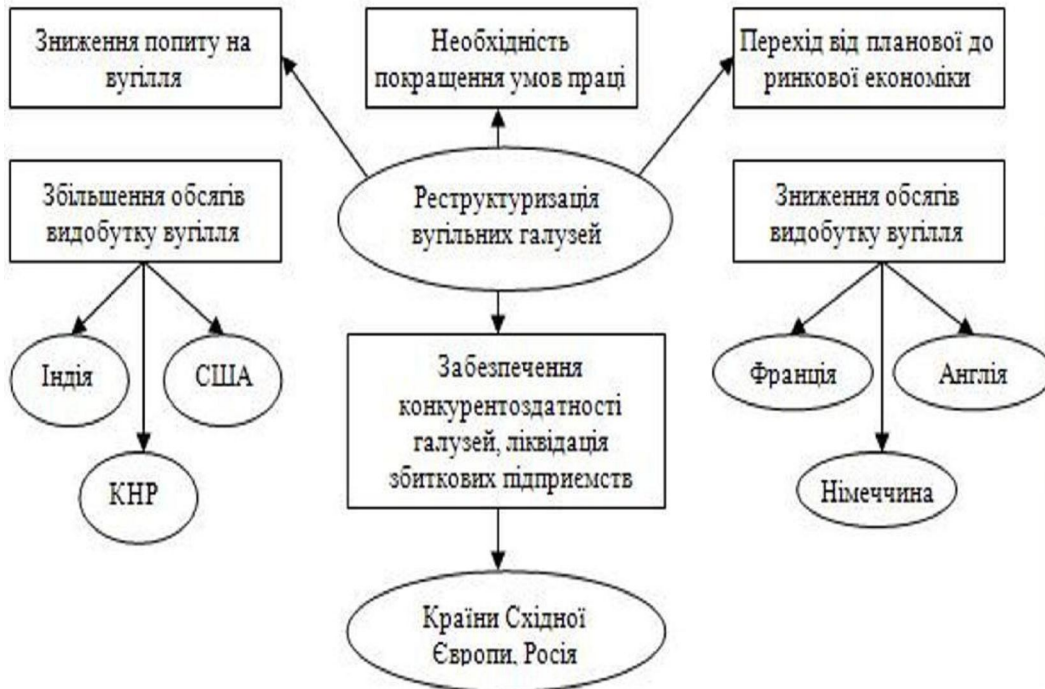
Зниження попиту на вугілля

Необхідність покращення умов праці

Перехід від планової до ринкової економіки

Збільшення обсягів видобутку вугілля

Реструктуризація вугільних галузей

Зниження обсягів видобутку вугілля

Індія

США

КНР

Забезпечення конкурентоздатності галузей, ліквідація збиткових підприємств

Франція

Англія

Німеччина

Країни Східної Європи, Росія